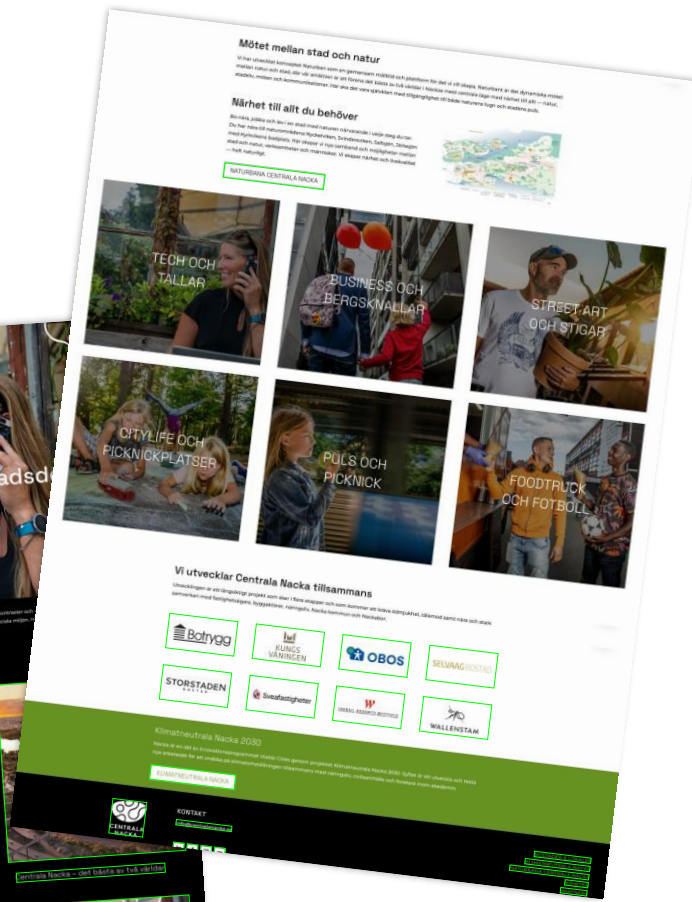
Mötet mellan stad och natur

Vi har utvecklat konceptet Naturban som en gemensam målbild och plattform för det vi vill skapa. Naturbans är den dynamiska mötet mellan natur och stad, där vår ambition är att förena det bästa av två världar i Nacka med centrala lägen med närhet till allt – natur, stadsliv, miljön och kommunikationer. Här ska det vara självklart med tillgänglighet till både naturens lugn och stadens puls.

Närhet till allt du behöver

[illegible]

NATURBANA CENTRALA NACKA

TECH OCH TALLAR

BUSINESS OCH BERGSKNALLAR

STREET ART OCH STIGAR

CITYLIFE OCH PICKNICKPLATSER

PULS OCH PICKNICK

FOODTRUCK OCH FOTBOLL

Vi utvecklar Centrala Nacka tillsammans

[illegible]

Botrygg

KUNGSVÄNINGEN

OBOS

SELVAAG BOSTAD

STORSTADEN BOSTAD

Svea fastigheter

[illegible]

WALLENSTAM

Klimatneutrala Nacka 2030

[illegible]

KLIMATNEUTRALA NACKA

CENTRALA NACKA

KONTAKT

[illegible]

adsd

Centrala Nacka – det bästa av två världar